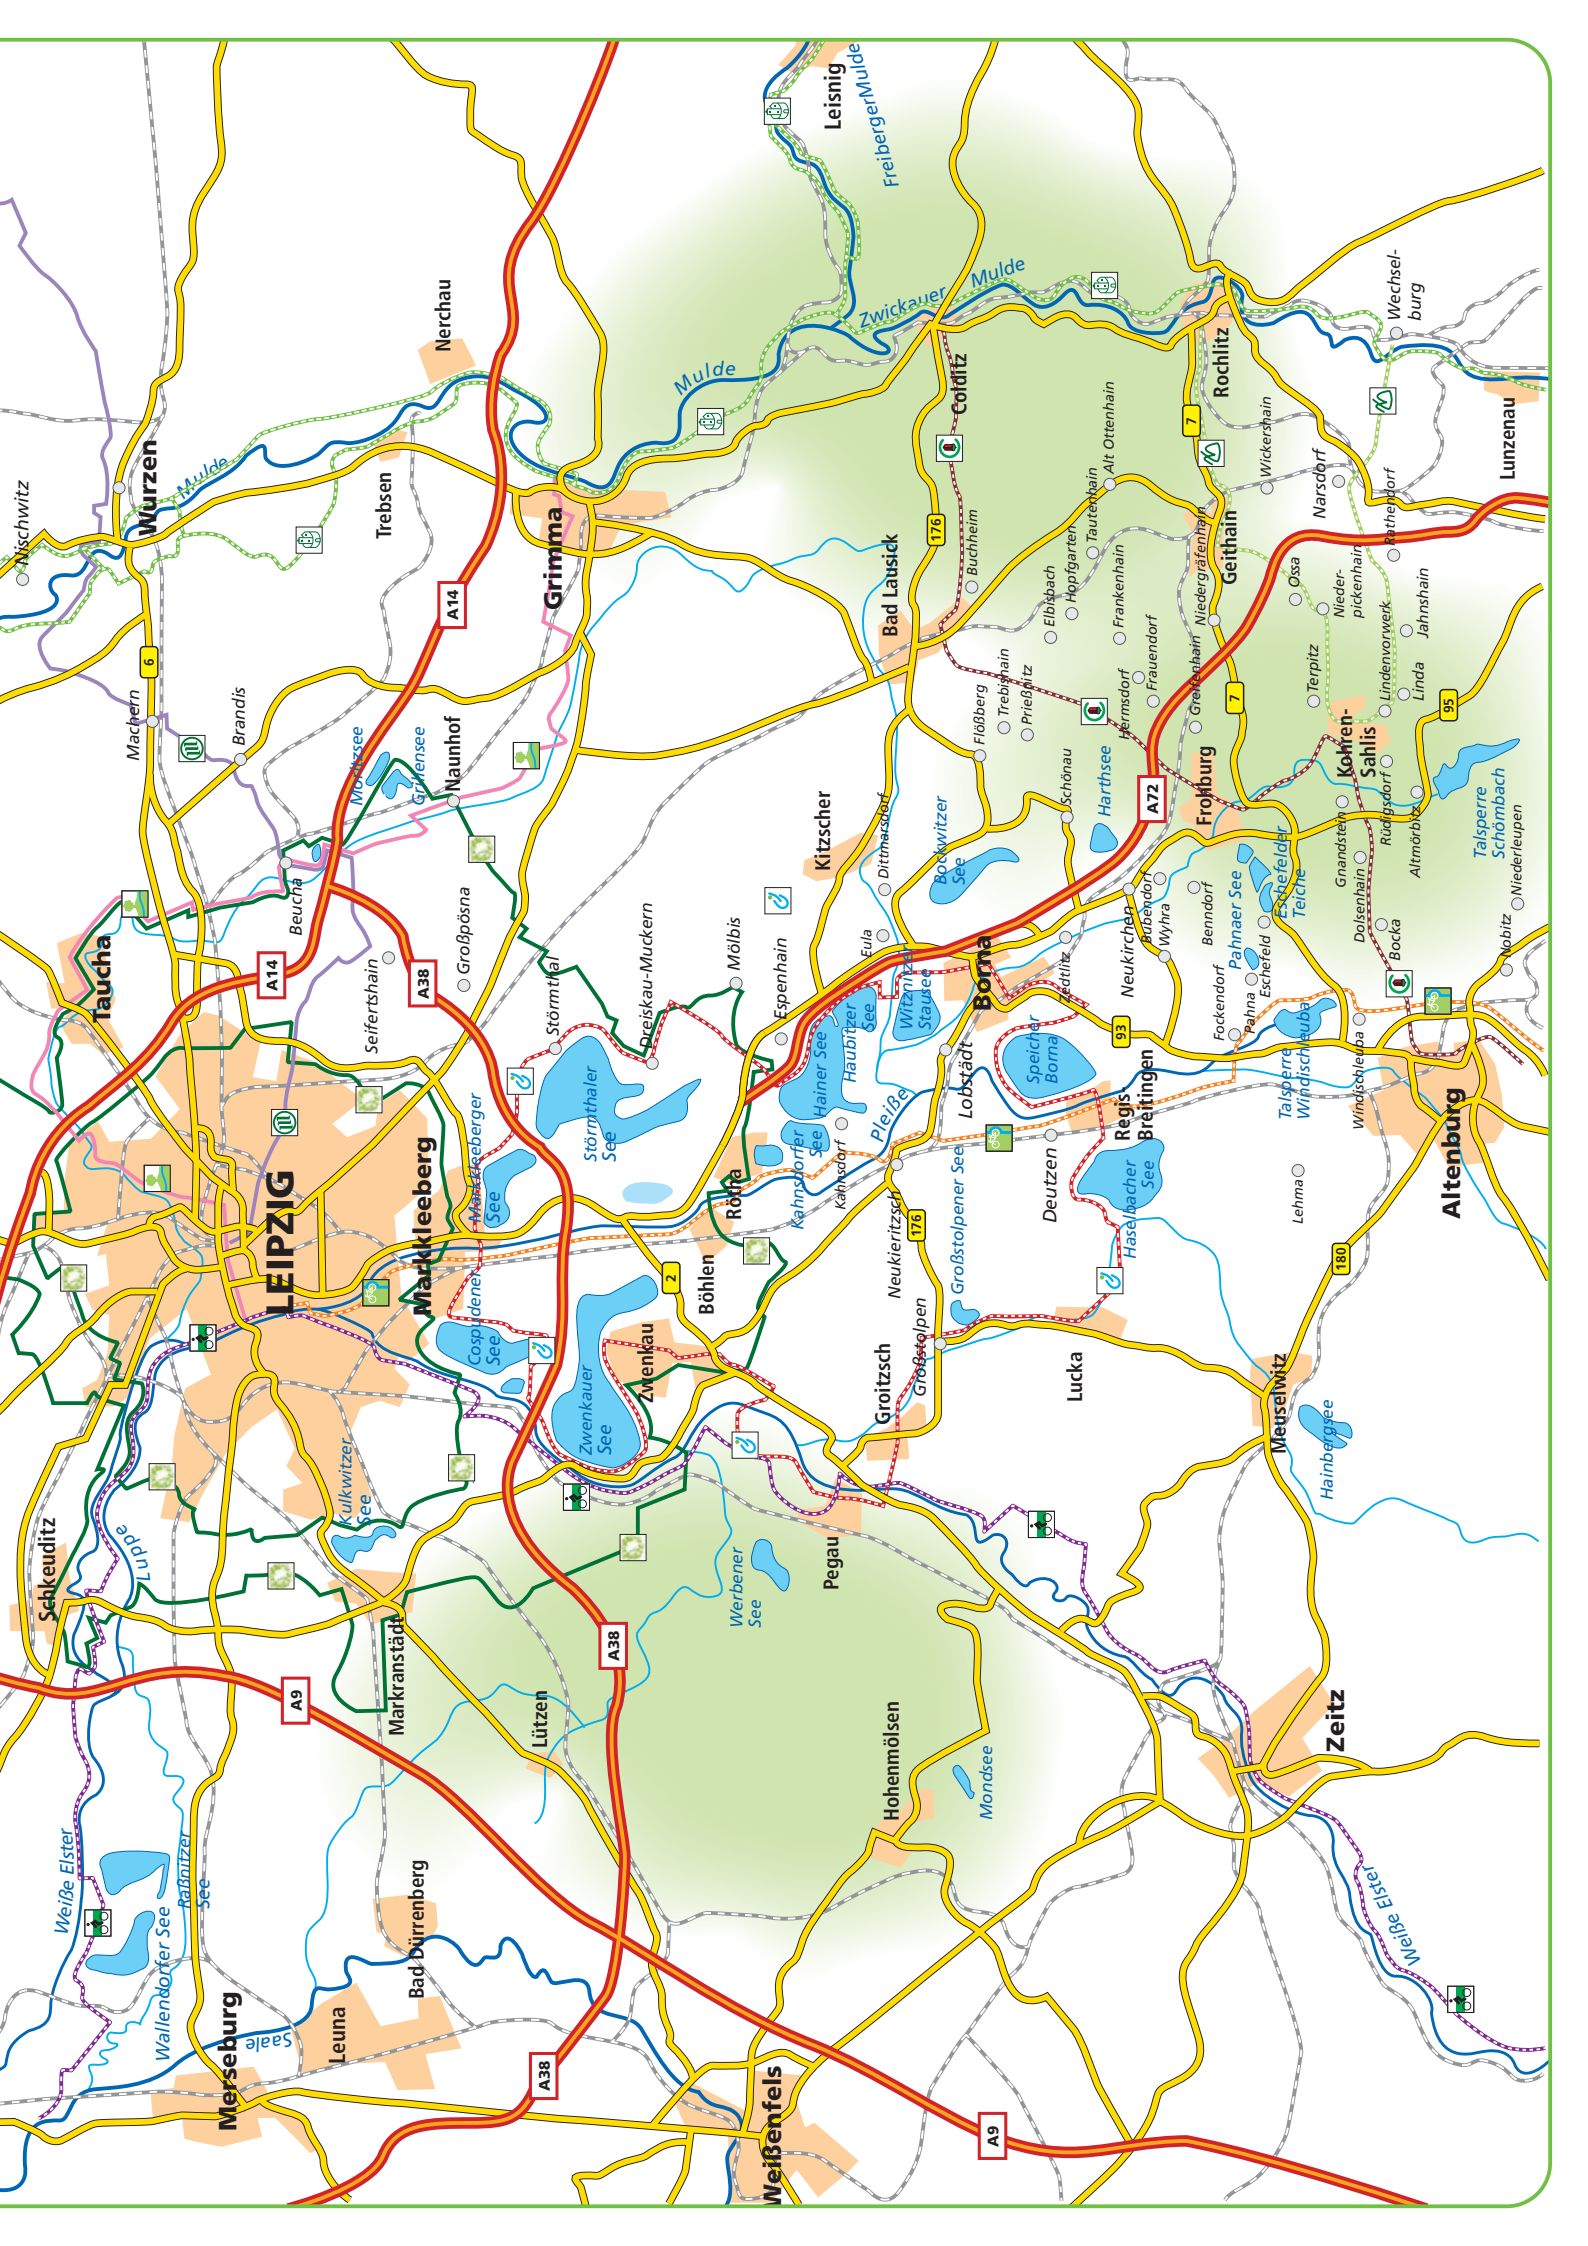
Leisnig
Freiberger Mulde
Zwickauer Mulde
Mulde
Nerchau
Wurzen
Mulde
Nischwitz
Trebsen
Grimma
A14
6
Machern
Brandis
Naunhof
Grillensee
Moritzsee
Beucha
Taucha
A14
Großpösna
Seifertshain
A38
Störmthal
Dreiskau-Muckern
Mölbis
Espenhain
Störmthaler See
Markkleeberger See
LEIPZIG
Markkleeberg
Cospudener See
Zwenkauer See
Zwenkau
Böhlen
2
Rötha
Kahnsdorfer See
Hainer See
Haubitzer See
Kahnsdorf
Witznitzer Stausee
Eula
Pleiße
Kitzscher
Dittmannsdorf
Bockwitzer See
Bad Lausick
176
Buchheim
Colditz
Rochlitz
7
Wechselburg
Lunzenau
Wickershain
Narsdorf
Rathendorf
Geithain
Ossa
Niederpickenhain
Jahnshain
Lindenvorwerk
Linda
Terpitz
Kohren-Sahlis
95
Rüdigsdorf
Altmörbitz
Gnandstein
Dolsenhain
Talsperre Schömbach
Niederleupen
Nobitz
Bocka
Elbisbach
Hopfgarten
Tautenhain
Alt Ottenhain
Frankenhain
Frauendorf
Niedergräfenhain
Greifenhain
Hermsdorf
Trebishain
Prießnitz
Flößberg
Schönau
Harthsee
A72
Frohburg
Eschefelder Teiche
Pahnaer See
Benndorf
Bubendorf
Wyhra
Neukirchen
Eschefeld
Pahna
Fockendorf
Tegtlitz
Borna
Lobstädt
Speicher Borna
93
Regis-Breitingen
Talsperre Windischleuba
Windischleuba
Altenburg
Lehma
Deutzen
Haselbacher See
Großstolpener See
Neukieritzsch
176
Großstolpen
Groitzsch
Lucka
180
Meuselwitz
Hainbergsee
Pegau
Werbener See
Kulkwitzer See
Schkeuditz
Luppe
Markranstädt
A9
Lützen
A38
Hohenmölsen
Mondsee
Zeitz
Weiße Elster
Weiße Elster
Wallendorfer See
Raßnitzer See
Saale
Merseburg
Leuna
Bad Dürrenberg
A38
Weißenfels
A9